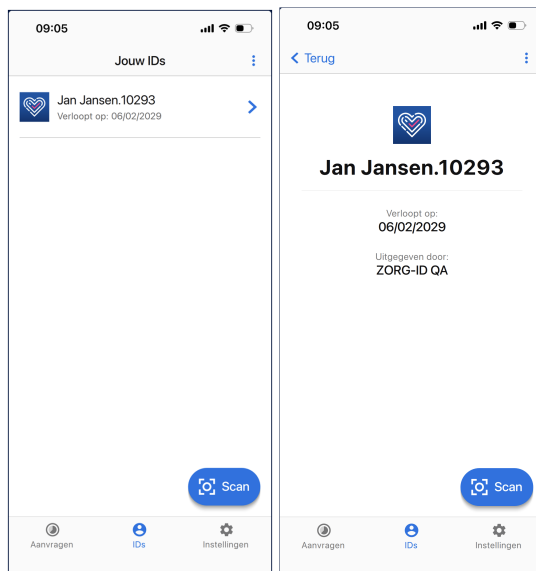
09:05

Jouw IDs

Jan Jansen.10293
Verloopt op: 06/02/2029

Scan

Aanvragen IDs Instellingen

09:05

Terug

Jan Jansen.10293

Verloopt op:
06/02/2029

Uitgegeven door:
ZORG-ID QA

Scan

Aanvragen IDs Instellingen